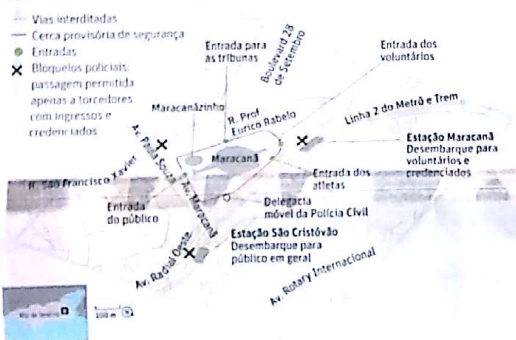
Vias interditadas
Cerca provisória de segurança
Entradas
Bloqueios policiais: passagem permitida apenas a torcedores com ingressos e credenciados

Entrada para as tribunas
Boulevard 28 de Setembro
Entrada dos voluntários
Maracanãzinho
R. Prof. Eurico Rabelo
Linha 2 do Metrô e Trem
Av. Paula Sousa
Av. Maracanã
Maracanã
Estação Maracanã
Desembarque para voluntários e credenciados
R. São Francisco Xavier
Entrada dos atletas
Entrada do público
Delegacia móvel da Polícia Civil
Estação São Cristóvão
Desembarque para público em geral
Av. Radial Oeste
Av. Rotary Internacional
Rio de Janeiro
100 m